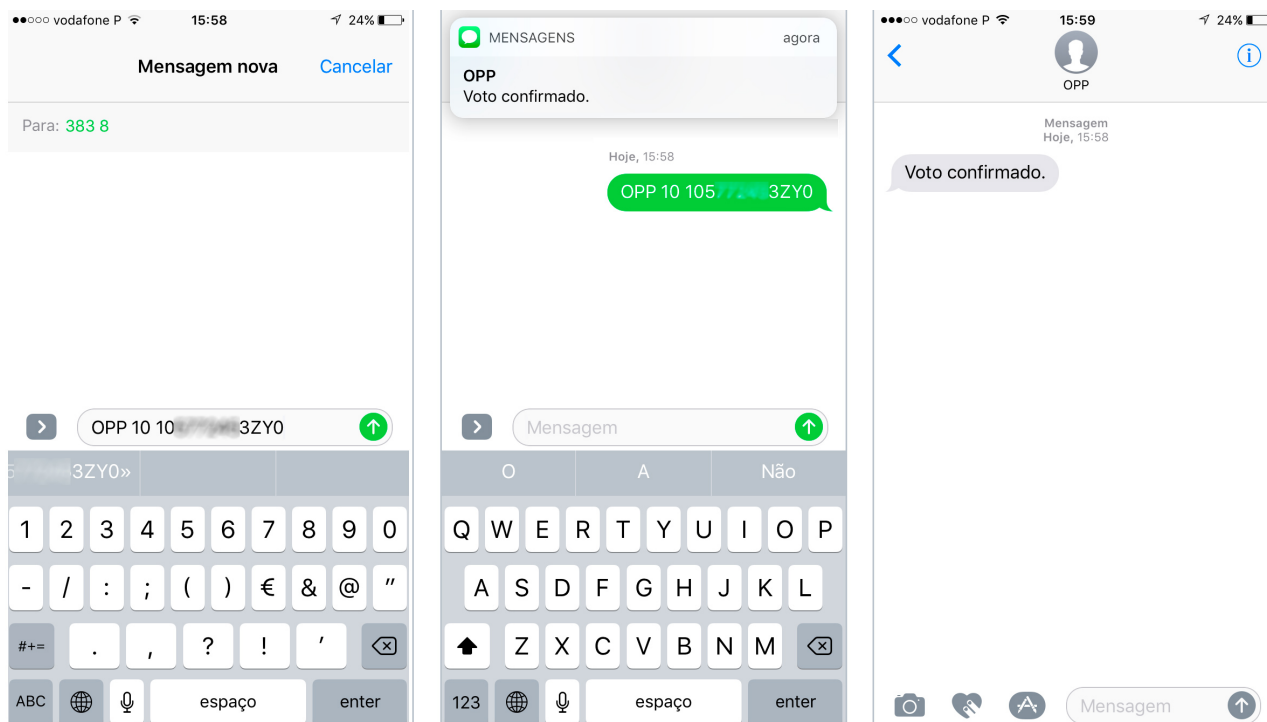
●●○○○ vodafone P 15:58 24%

Mensagem nova Cancelar

Para: 383 8

OPP 10 10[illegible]3ZY0

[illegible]3ZY0»

1 2 3 4 5 6 7 8 9 0
- / : ; ( ) € & @ "
#+= . , ? ! '
ABC espaço enter

MENSAGENS agora
OPP
Voto confirmado.

Hoje, 15:58

OPP 10 105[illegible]3ZY0

Mensagem

O A Não

Q W E R T Y U I O P
A S D F G H J K L
Z X C V B N M
123 espaço enter

●●○○○ vodafone P 15:59 24%

OPP

Mensagem
Hoje, 15:58

Voto confirmado.

Mensagem